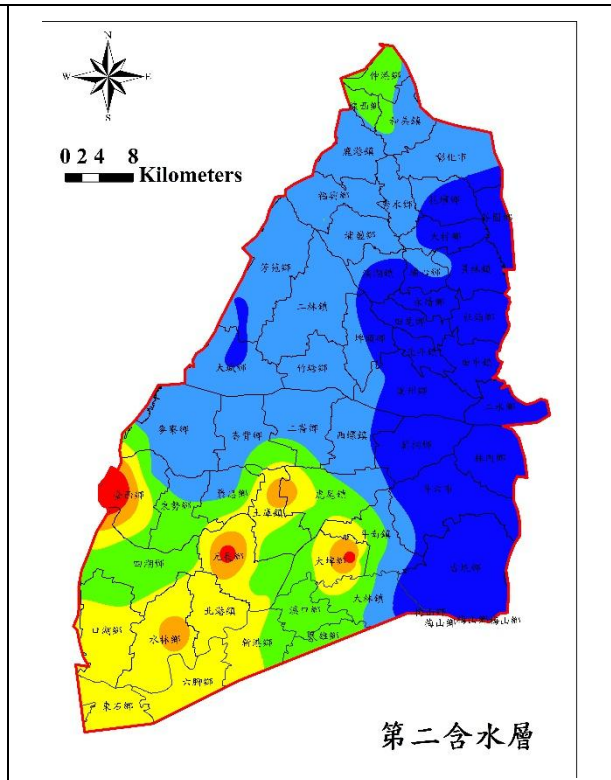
N
W
E
S
0 2 4 8
Kilometers
伸港鄉
線西鄉
和美鎮
鹿港鎮
彰化市
福興鄉
秀水鄉
花壇鄉
芬園鄉
埔鹽鄉
大村鄉
芳苑鄉
溪湖鎮
員林鎮
二林鎮
埔心鄉
永靖鄉
社頭鄉
大城鄉
竹塘鄉
田尾鄉
二水鄉
麥寮鄉
崙背鄉
二崙鄉
西螺鎮
北斗鎮
溪州鄉
台西鄉
東勢鄉
褒忠鄉
土庫鎮
虎尾鎮
莿桐鄉
林內鄉
斗南鎮
四湖鄉
元長鄉
大埤鄉
斗六市
古坑鄉
口湖鄉
北港鎮
水林鄉
新港鄉
嘉義縣
大林鎮
梅山鄉
六腳鄉
東石鄉
第二含水層